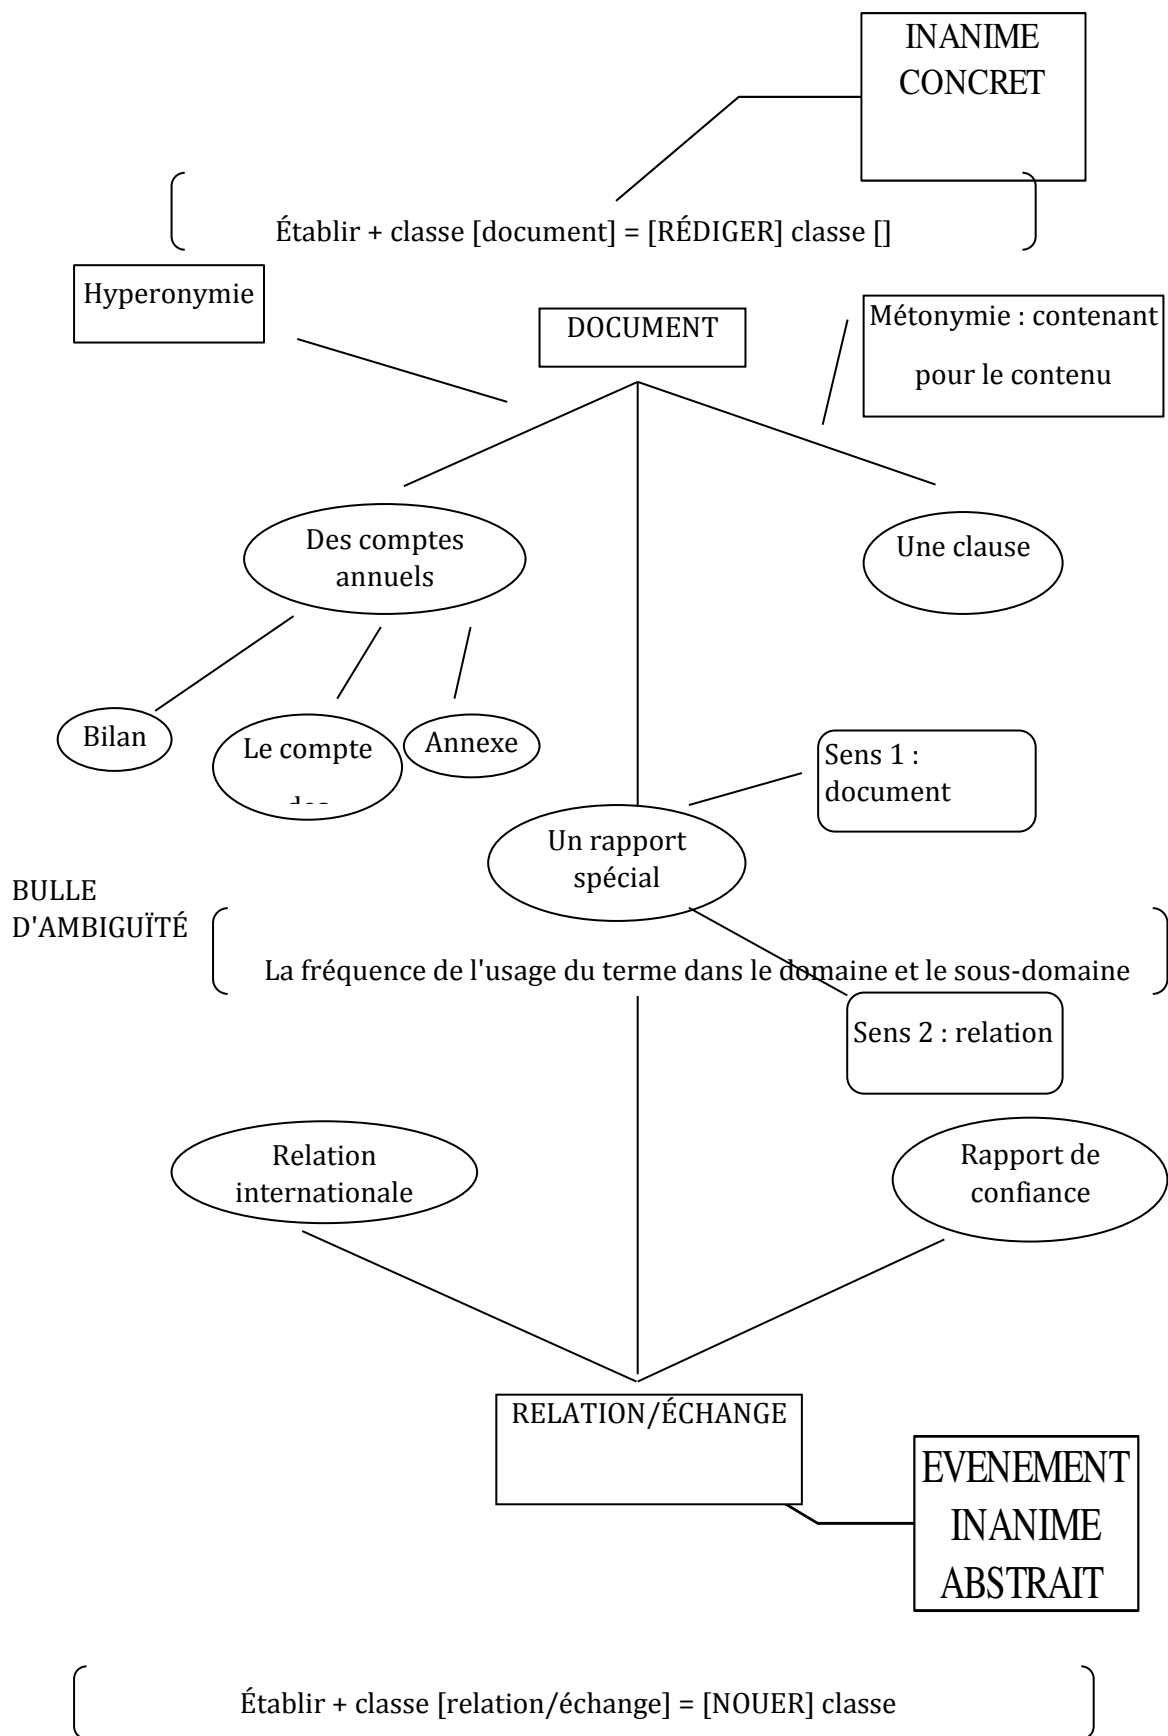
INANIME CONCRET

Établir + classe [document] = [RÉDIGER] classe []

Hyperonymie

DOCUMENT

Métonymie : contenant pour le contenu

Des comptes annuels

Une clause

Bilan

Le compte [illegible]

Annexe

Sens 1 : document

Un rapport spécial

BULLE D'AMBIGUÏTÉ

La fréquence de l'usage du terme dans le domaine et le sous-domaine

Sens 2 : relation

Relation internationale

Rapport de confiance

RELATION/ÉCHANGE

EVENEMENT INANIME ABSTRAIT

Établir + classe [relation/échange] = [NOUER] classe